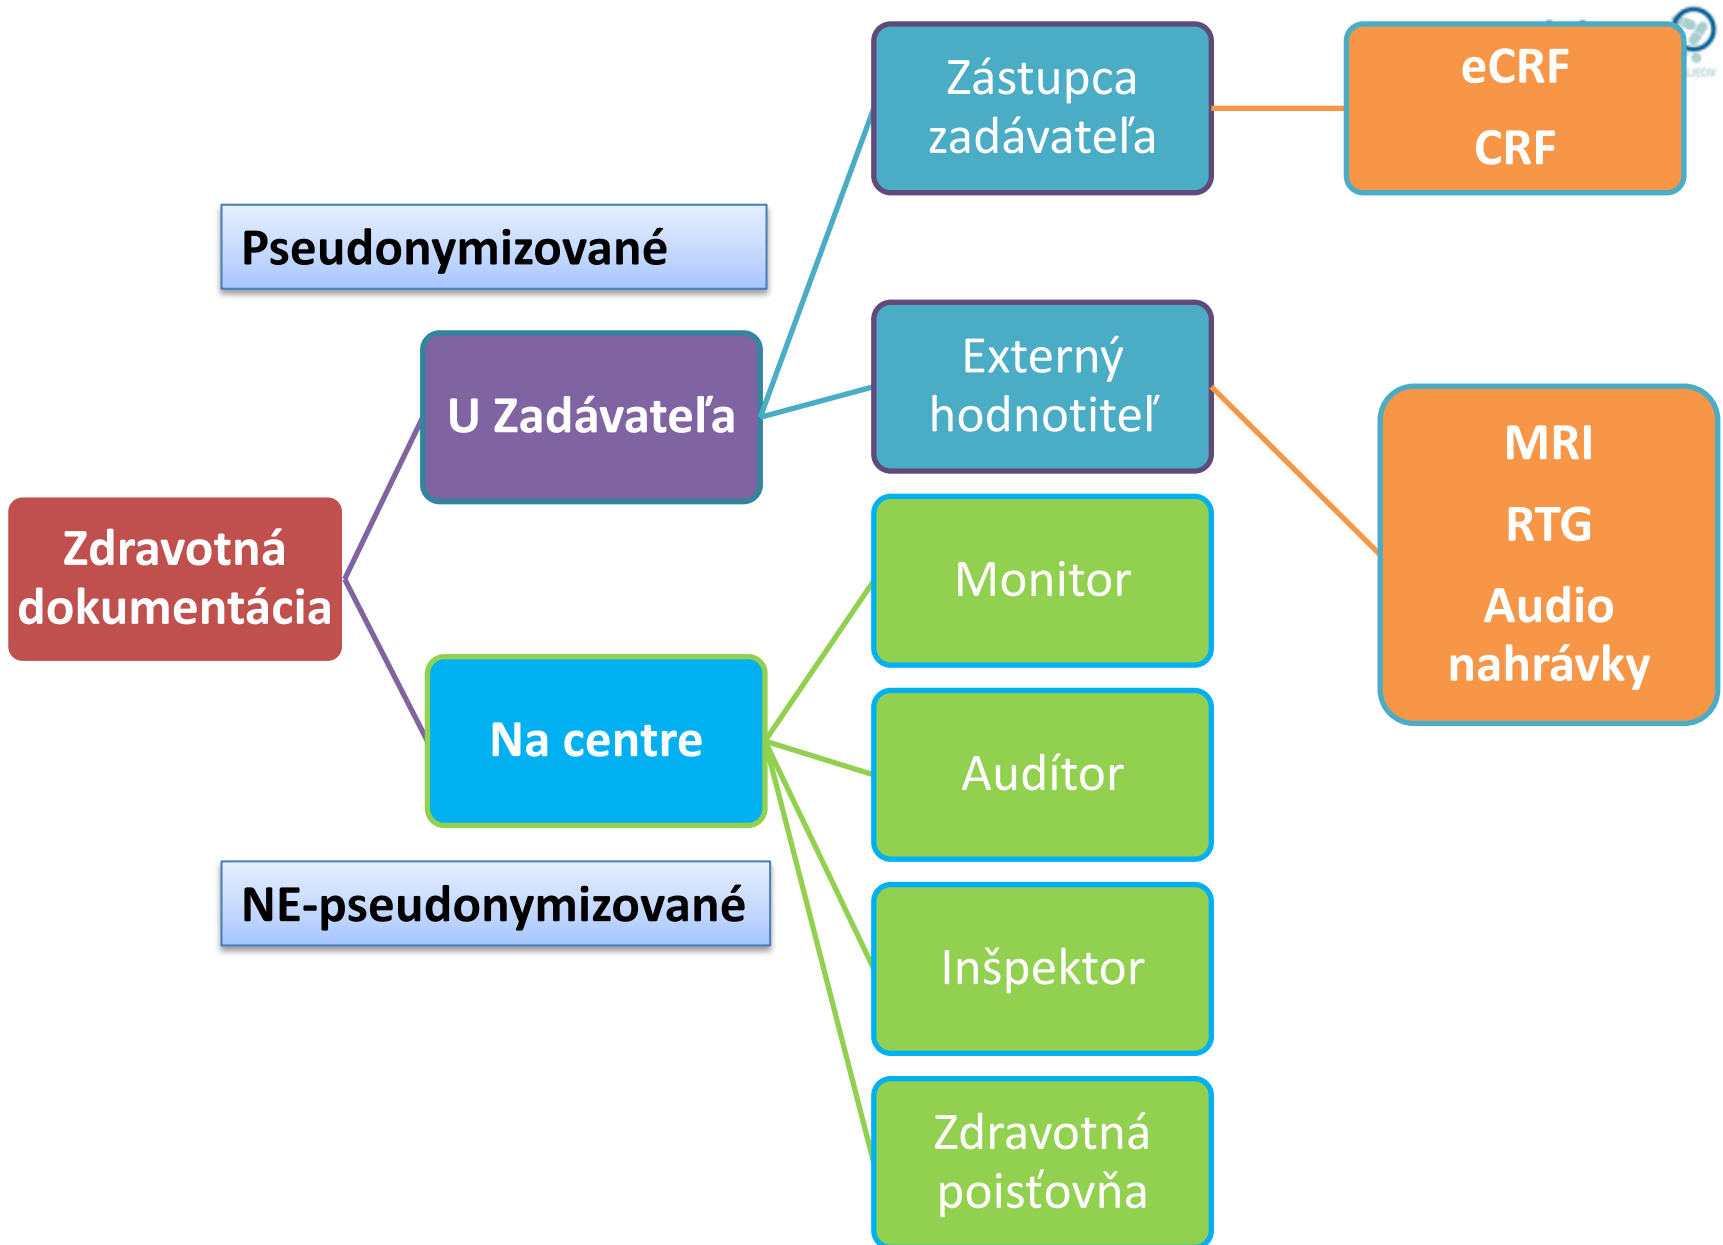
Zástupca zadávateľa

eCRF

CRF

Pseudonymizované

Externý hodnotiteľ

U Zadávateľa

MRI

RTG

Audio nahrávky

Zdravotná dokumentácia

Monitor

Na centre

Audítor

NE-pseudonymizované

Inšpektor

Zdravotná poisťovňa